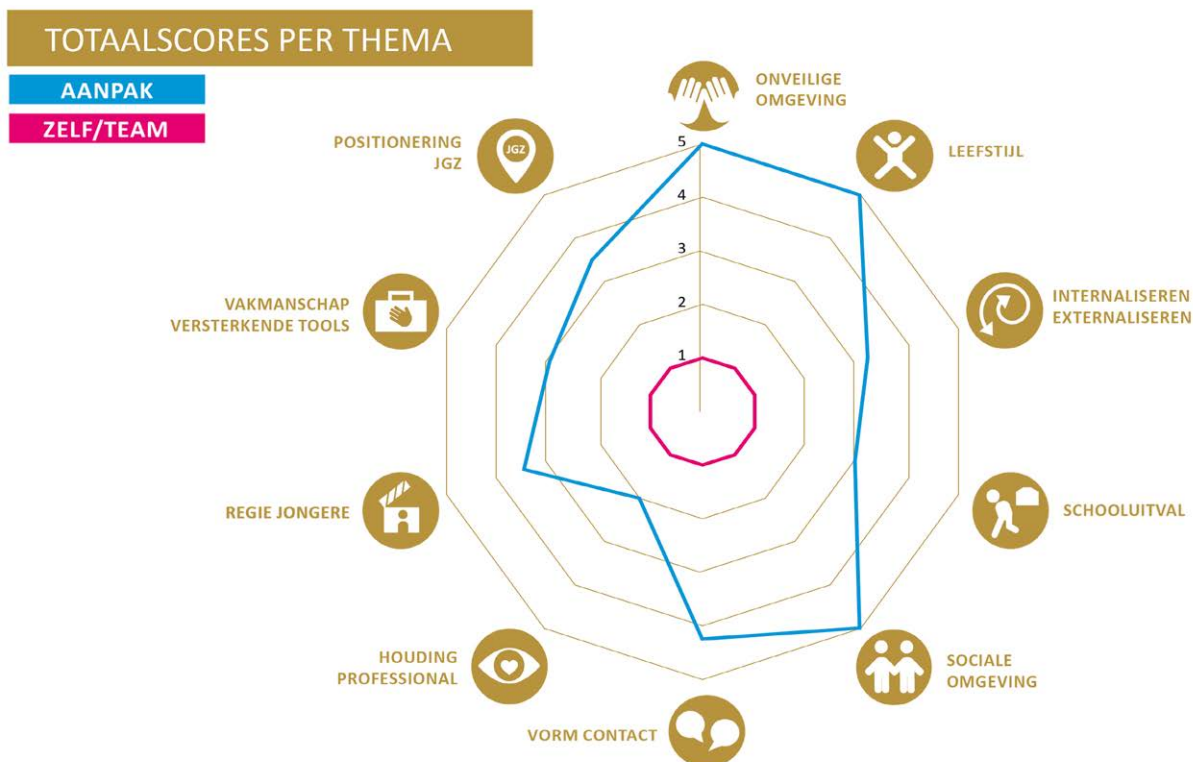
TOTAALSCORES PER THEMA

AANPAK

ZELF/TEAM

ONVEILIGE OMGEVING

LEEFSTIJL

INTERNALISEREN EXTERNALISEREN

SCHOOLUITVAL

SOCIALE OMGEVING

VORM CONTACT

HOUDING PROFESSIONAL

REGIE JONGERE

VAKMANSCHAP VERSTERKENDE TOOLS

POSITIONERING JGZ

JGZ

5
4
3
2
1